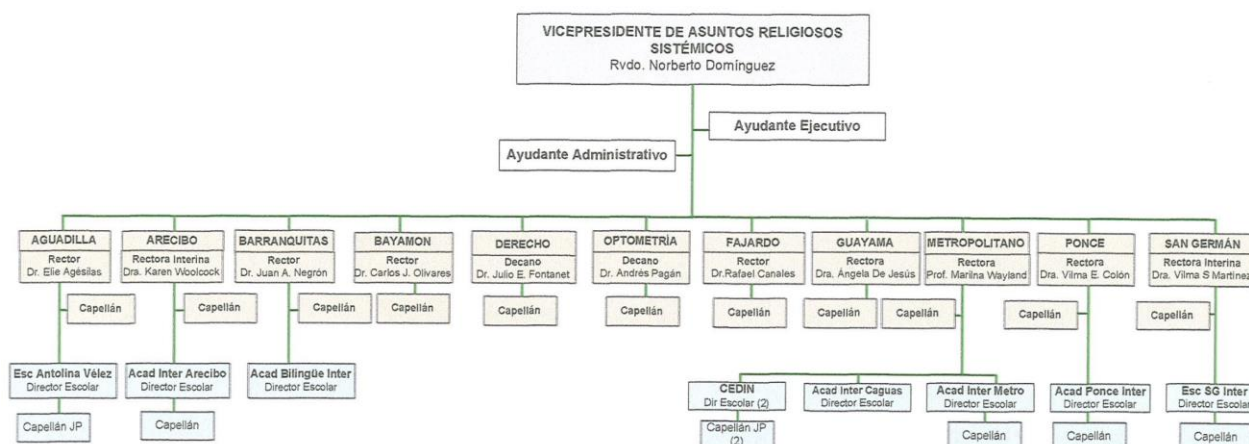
VICEPRESIDENTE DE ASUNTOS RELIGIOSOS SISTÉMICOS
Rvdo. Norberto Domínguez

Ayudante Ejecutivo

Ayudante Administrativo

AGUADILLA
Rector
Dr. Elie Agésilas

Capellán

Esc Antolina Vélez
Director Escolar

Capellán JP

ARECIBO
Rectora Interina
Dra. Karen Woolcock

Capellán

Acad Inter Arecibo
Director Escolar

Capellán

BARRANQUITAS
Rector
Dr. Juan A. Negrón

Capellán

Acad Bilingüe Inter
Director Escolar

BAYAMON
Rector
Dr. Carlos J. Olivares

Capellán

DERECHO
Decano
Dr. Julio E. Fontanet

Capellán

OPTOMETRÍA
Decano
Dr. Andrés Pagán

Capellán

FAJARDO
Rector
Dr.Rafael Canales

Capellán

GUAYAMA
Rectora
Dra. Ángela De Jesús

Capellán

Capellán

METROPOLITANO
Rectora
Prof. Marilina Wayland

CEDIN
Dir Escolar (2)

Capellán JP (2)

Acad Inter Caguas
Director Escolar

Acad Inter Metro
Director Escolar

Capellán

PONCE
Rectora
Dra. Vilma E. Colón

Capellán

Acad Ponce Inter
Director Escolar

Capellán

SAN GERMÁN
Rectora Interina
Dra. Vilma S Martinez

Capellán

Esc SG Inter
Director Escolar

Capellán